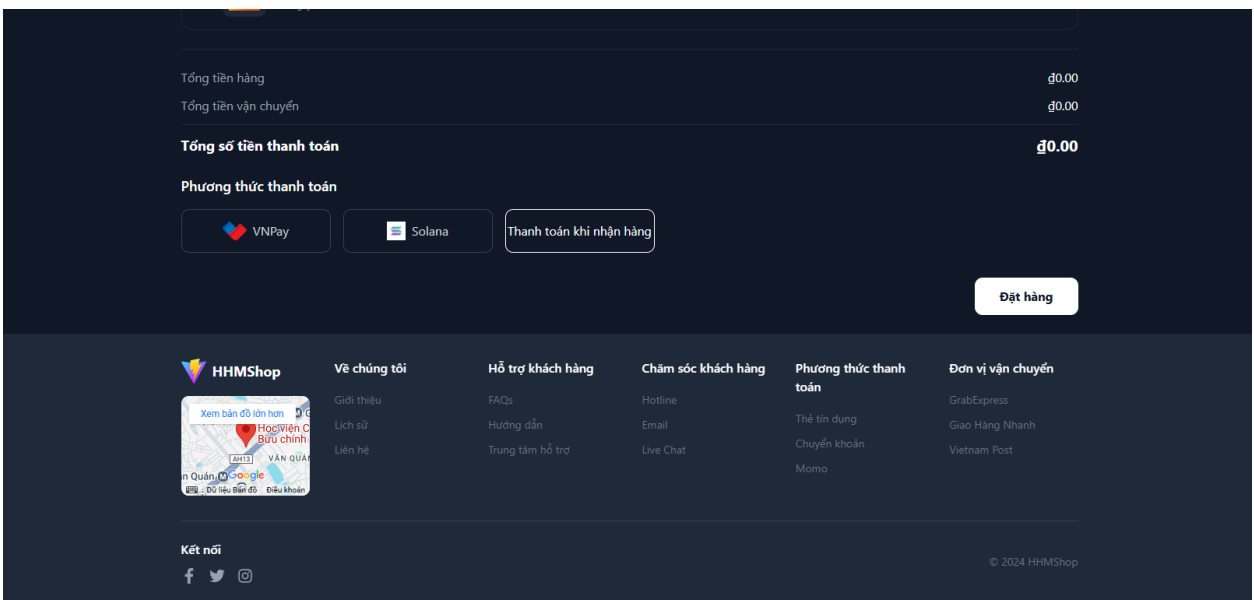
Tổng tiền hàng ₫0.00
Tổng tiền vận chuyển ₫0.00
Tổng số tiền thanh toán ₫0.00

Phương thức thanh toán

VNPay
Solana
Thanh toán khi nhận hàng

Đặt hàng

HHMShop

Xem bản đồ lớn hơn
Học viện C
Bưu chính
AH13
VĂN QUÁN
n Quán
Google
Dữ liệu Bản đồ Điều khoản

Về chúng tôi
Giới thiệu
Lịch sử
Liên hệ

Hỗ trợ khách hàng
FAQs
Hướng dẫn
Trung tâm hỗ trợ

Chăm sóc khách hàng
Hotline
Email
Live Chat

Phương thức thanh toán
Thẻ tín dụng
Chuyển khoản
Momo

Đơn vị vận chuyển
GrabExpress
Giao Hàng Nhanh
Vietnam Post

Kết nối

© 2024 HHMShop